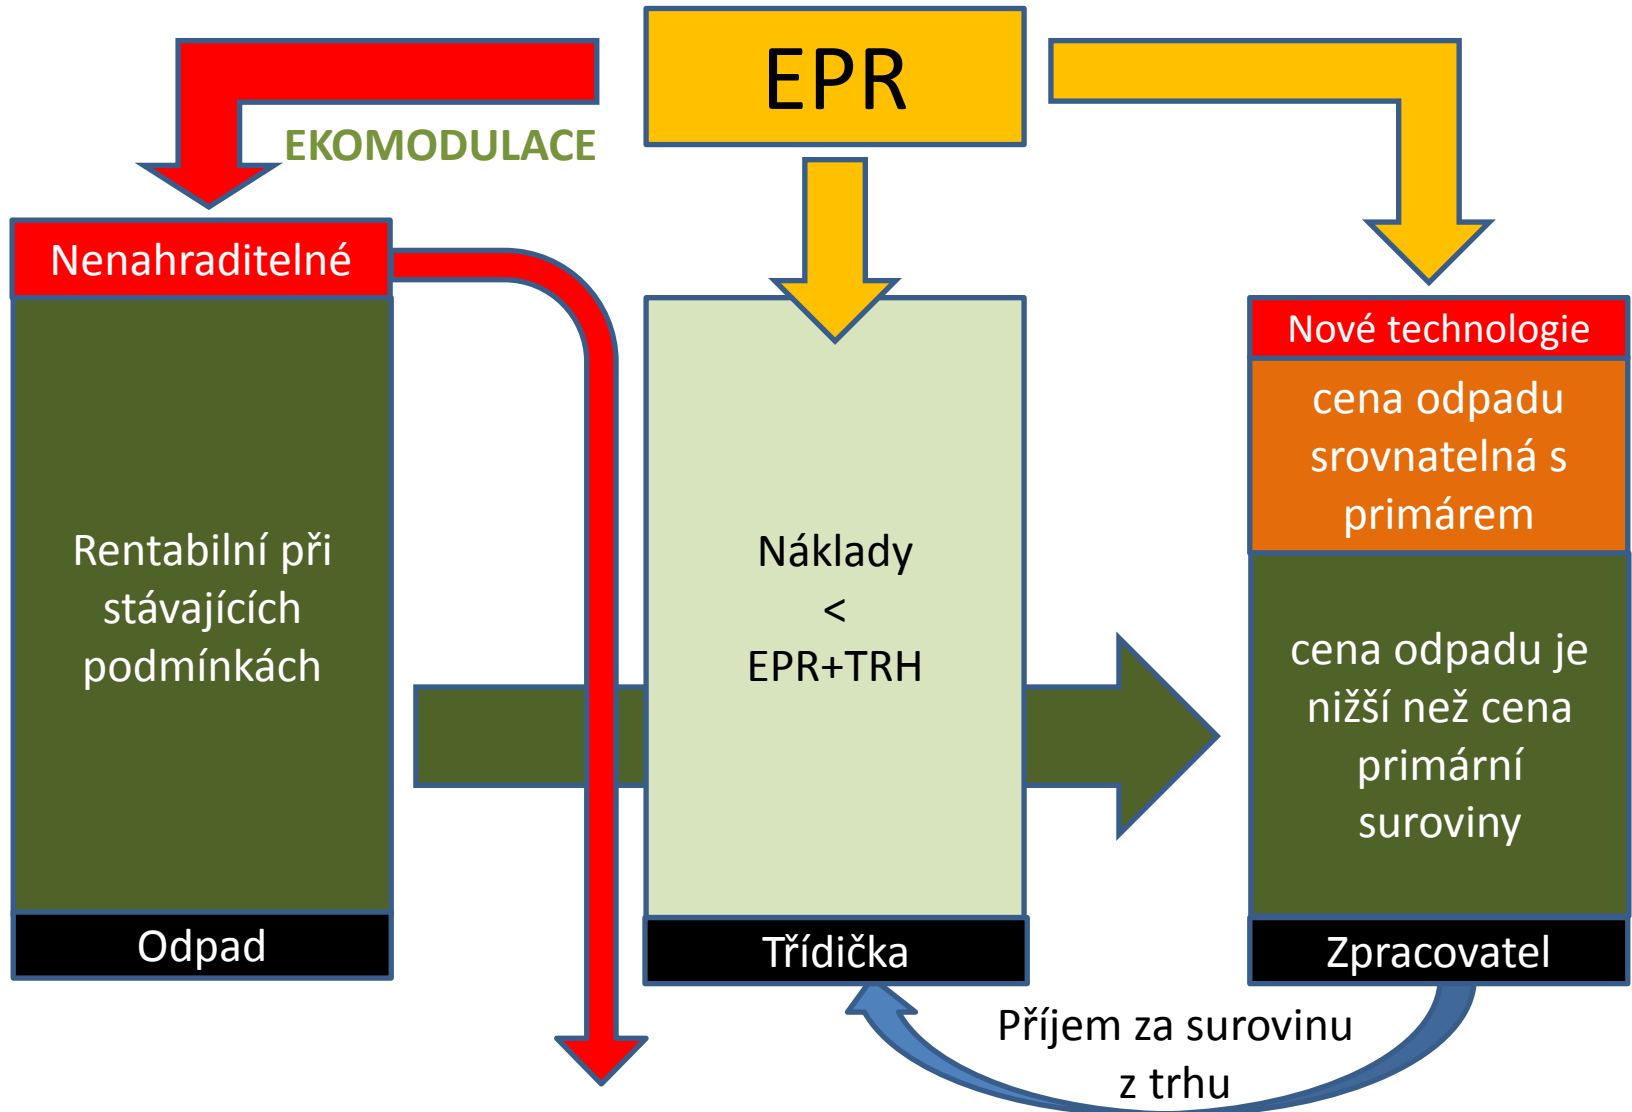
EPR

EKOMODULACE

Nenahraditelné

Rentabilní při stávajících podmínkách

Odpad

Náklady
<
EPR+TRH

Třídička

Nové technologie

cena odpadu srovnatelná s primárem

cena odpadu je nižší než cena primární suroviny

Zpracovatel

Příjem za surovinu z trhu